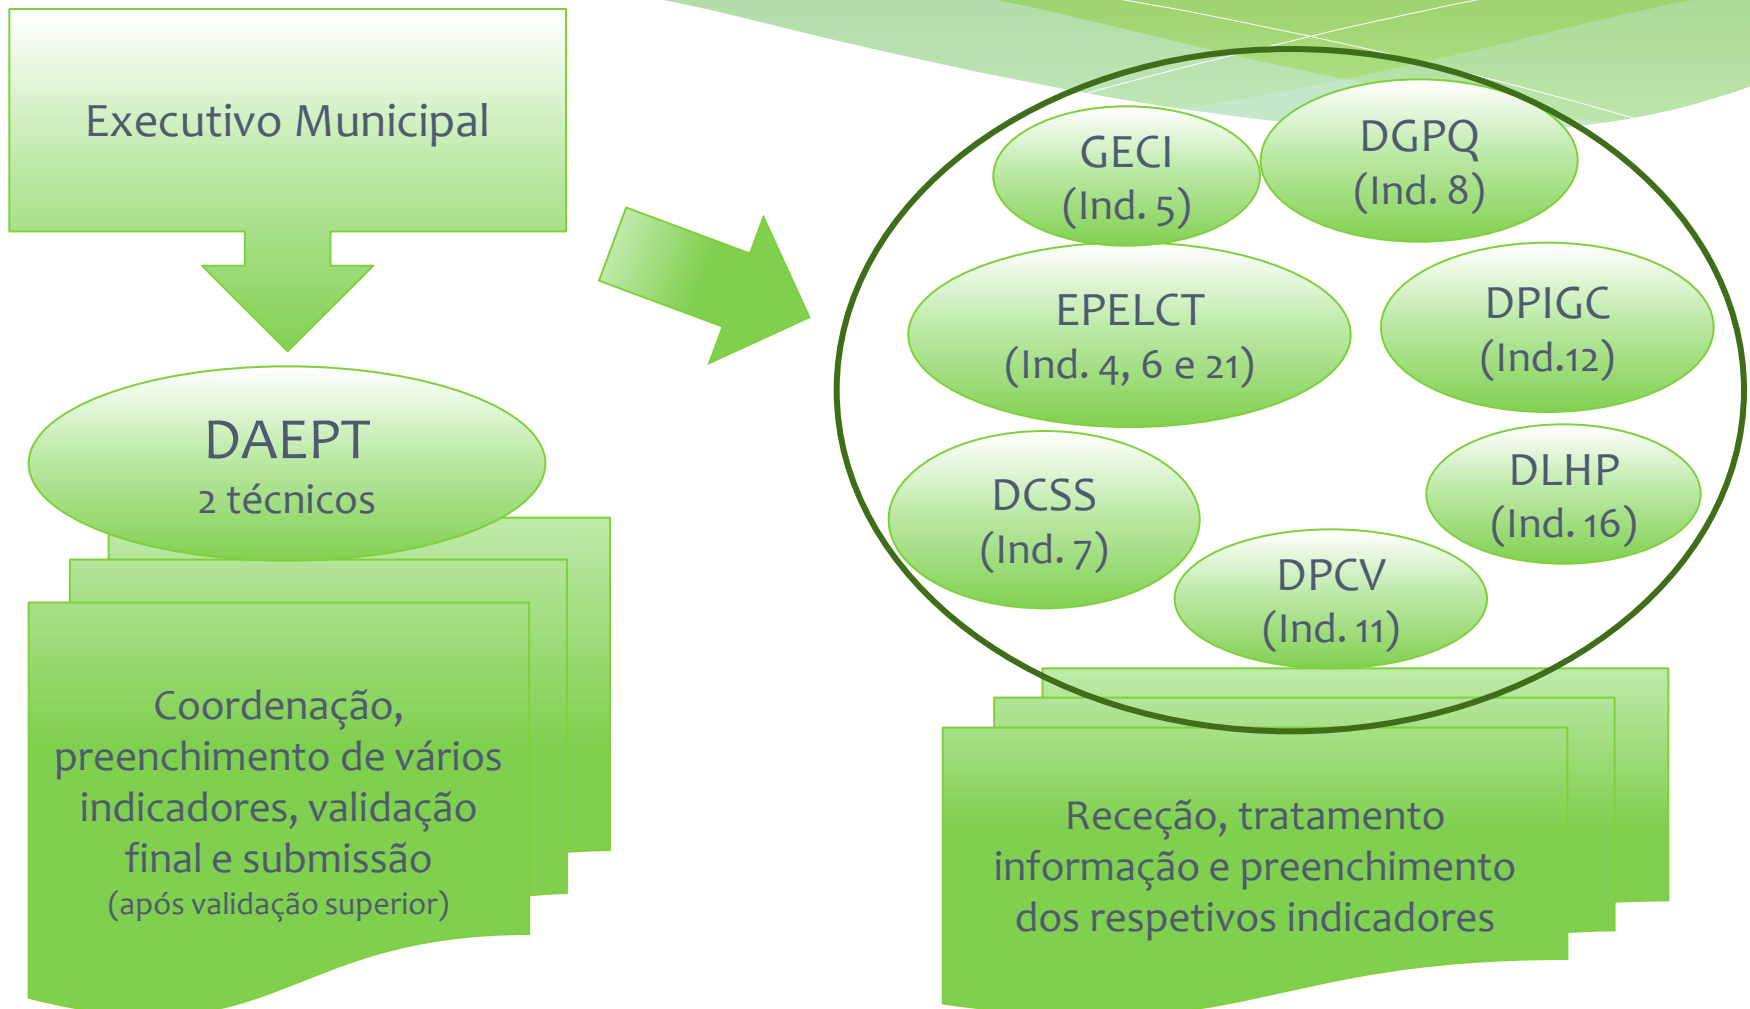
Executivo Municipal

DAEPT
2 técnicos

Coordenação, preenchimento de vários indicadores, validação final e submissão
(após validação superior)

GECI
(Ind. 5)

DGPQ
(Ind. 8)

EPELCT
(Ind. 4, 6 e 21)

DPIGC
(Ind.12)

DCSS
(Ind. 7)

DLHP
(Ind. 16)

DPCV
(Ind. 11)

Receção, tratamento informação e preenchimento dos respetivos indicadores